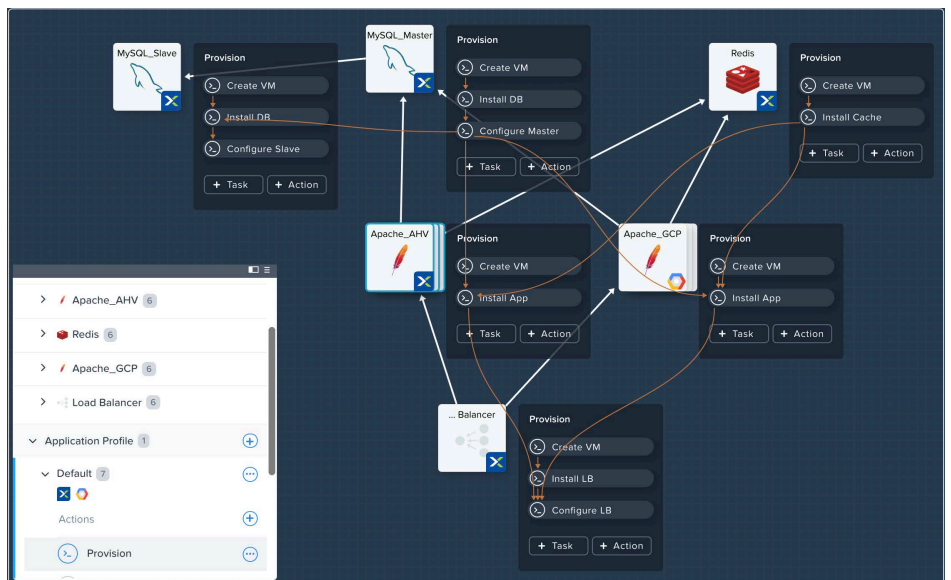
MySQL_Slave

Provision

Create VM

Install DB

Configure Slave

+ Task

+ Action

MySQL_Master

Provision

Create VM

Install DB

Configure Master

+ Task

+ Action

Redis

Provision

Create VM

Install Cache

+ Task

+ Action

Apache_AHV

Provision

Create VM

Install App

+ Task

+ Action

Apache_GCP

Provision

Create VM

Install App

+ Task

+ Action

... Balancer

Provision

Create VM

Install LB

Configure LB

+ Task

+ Action

Apache_AHV 6

Redis 6

Apache_GCP 6

Load Balancer 6

Application Profile 1

Default 7

Actions

Provision